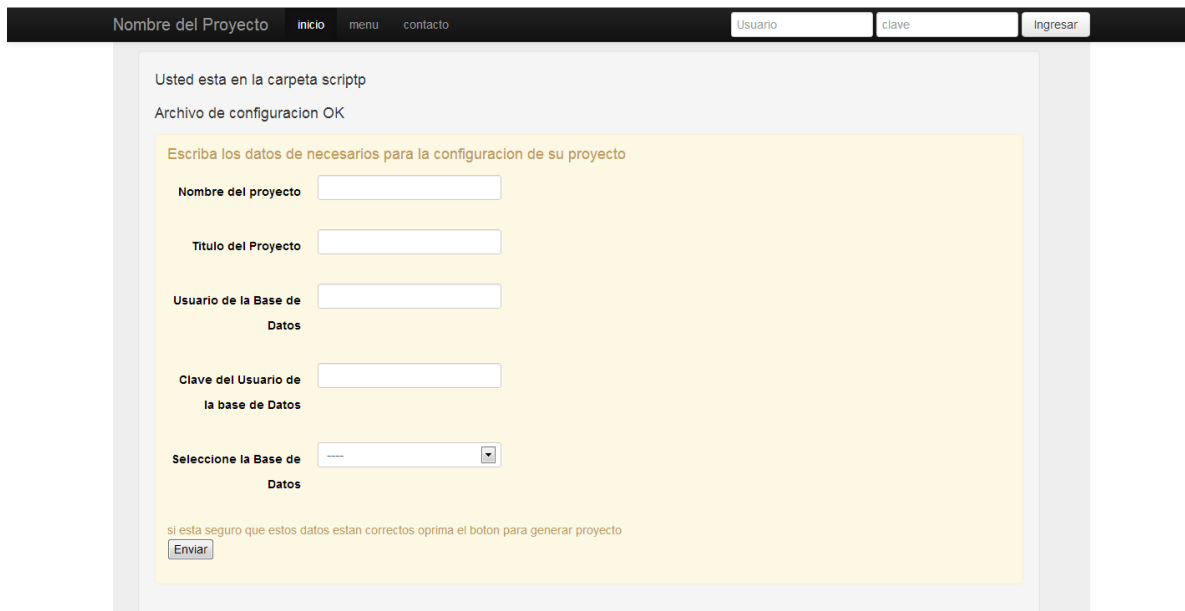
Nombre del Proyecto inicio menu contacto Usuario clave Ingresar

Usted esta en la carpeta scriptp

Archivo de configuracion OK

Escriba los datos de necesarios para la configuracion de su proyecto

Nombre del proyecto

Titulo del Proyecto

Usuario de la Base de Datos

Clave del Usuario de la base de Datos

Seleccione la Base de Datos ----

si esta seguro que estos datos estan correctos oprima el boton para generar proyecto

Enviar